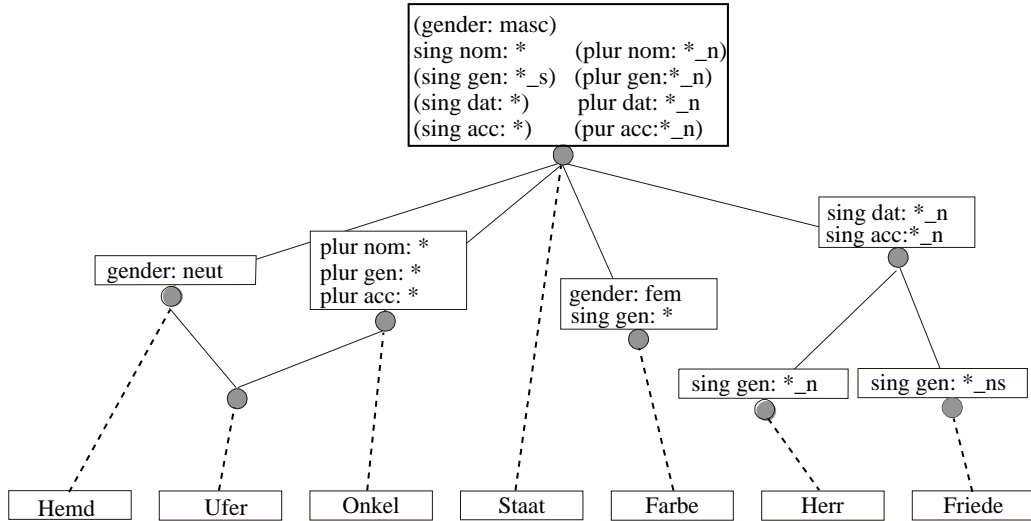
(gender: masc)
sing nom: * (plur nom: *_n)
(sing gen: *_s) (plur gen:*_n)
(sing dat: *) plur dat: *_n
(sing acc: *) (pur acc:*_n)

gender: neut

plur nom: *
plur gen: *
plur acc: *

gender: fem
sing gen: *

sing dat: *_n
sing acc:*_n

sing gen: *_n

sing gen: *_ns

Hemd

Ufer

Onkel

Staat

Farbe

Herr

Friede